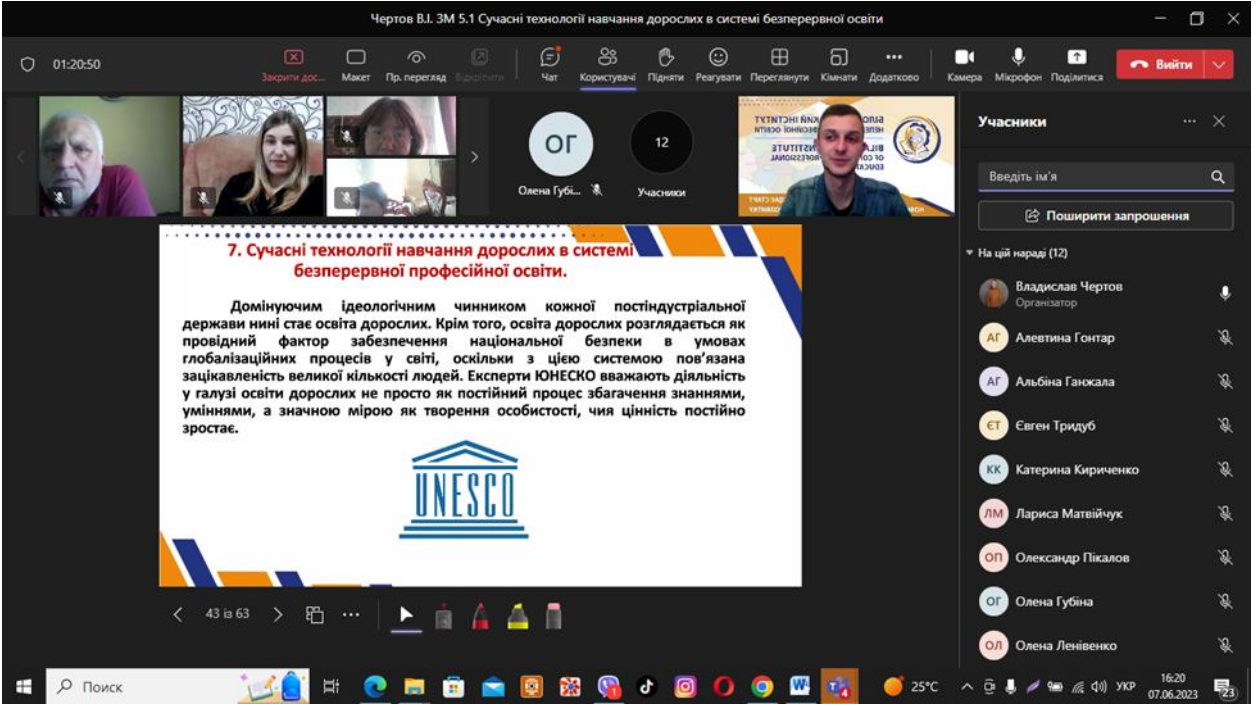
Чертов В.І. ЗМ 5.1 Сучасні технології навчання дорослих в системі безперервної освіти

01:20:50

Закрити дос... Макет Пр. перегляд Відкріпити Чат Користувачі Підняти Реагувати Переглянути Кімнати Додатково Камера Мікрофон Поділитися Вийти

ОГ
Олена Губі...

12
Учасники

Учасники

Введіть ім'я

Поширити запрошення

На цій нараді (12)

Владислав Чертов
Організатор

АГ Алевтина Гонтар
АГ Альбіна Ганжала
ЄТ Євген Тридуб
КК Катерина Кириченко
ЛМ Лариса Матвійчук
ОП Олександр Пікалов
ОГ Олена Губіна
ОЛ Олена Ленівенко

7. Сучасні технології навчання дорослих в системі безперервної професійної освіти.

Домінуючим ідеологічним чинником кожної постіндустріальної держави нині стає освіта дорослих. Крім того, освіта дорослих розглядається як провідний фактор забезпечення національної безпеки в умовах глобалізаційних процесів у світі, оскільки з цією системою пов'язана зацікавленість великої кількості людей. Експерти ЮНЕСКО вважають діяльність у галузі освіти дорослих не просто як постійний процес збагачення знаннями, уміннями, а значною мірою як творення особистості, чия цінність постійно зростає.

UNESCO

43 із 63

Поиск

25°C УКР 16:20 07.06.2023 23